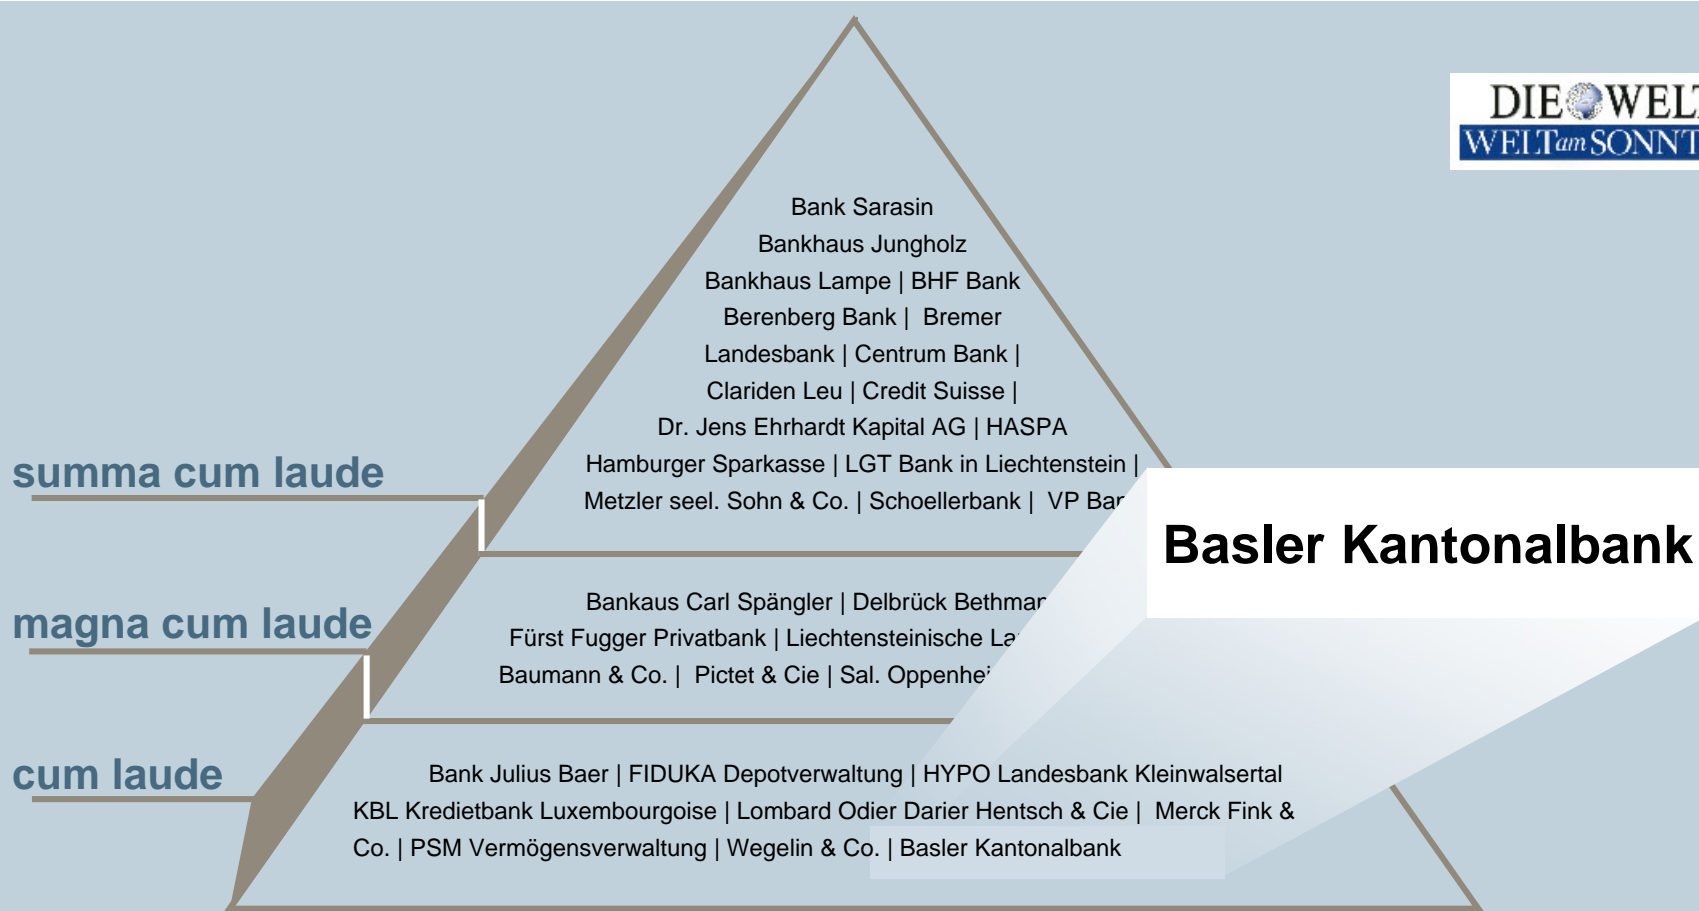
DIE WELT
WELT am SONNT

Bank Sarasin
Bankhaus Jungholz
Bankhaus Lampe | BHF Bank
Berenberg Bank | Bremer
Landesbank | Centrum Bank |
Clariden Leu | Credit Suisse |
Dr. Jens Ehrhardt Kapital AG | HASPA
Hamburger Sparkasse | LGT Bank in Liechtenstein |
Metzler seel. Sohn & Co. | Schoellerbank | VP Ba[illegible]

summa cum laude

Basler Kantonalbank

magna cum laude

Bankaus Carl Spängler | Delbrück Bethma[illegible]
Fürst Fugger Privatbank | Liechtensteinische La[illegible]
Baumann & Co. | Pictet & Cie | Sal. Oppenhe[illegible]

cum laude

Bank Julius Baer | FIDUKA Depotverwaltung | HYPO Landesbank Kleinwalsertal
KBL Kredietbank Luxembourgoise | Lombard Odier Darier Hentsch & Cie | Merck Fink & Co. | PSM Vermögensverwaltung | Wegelin & Co. | Basler Kantonalbank